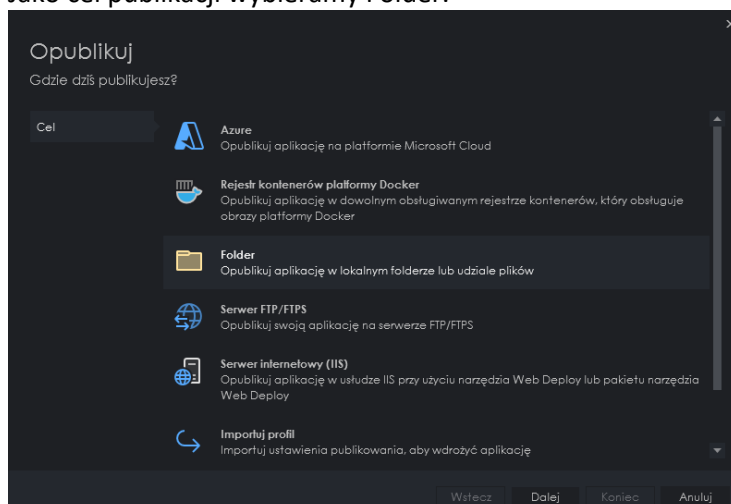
Jako cel publikacji wybieramy Folder.

Opublikuj
Gdzie dziś publikujesz?

Cel

Azure
Opublikuj aplikację na platformie Microsoft Cloud

Rejestr kontenerów platformy Docker
Opublikuj aplikację w dowolnym obsługiwanym rejestrze kontenerów, który obsługuje obrazy platformy Docker

Folder
Opublikuj aplikację w lokalnym folderze lub udziale plików

Serwer FTP/FTPS
Opublikuj swoją aplikację na serwerze FTP/FTPS

Serwer internetowy (IIS)
Opublikuj aplikację w usłudze IIS przy użyciu narzędzia Web Deploy lub pakietu narzędzia Web Deploy

Importuj profil
Importuj ustawienia publikowania, aby wdrożyć aplikację

Wstecz Dalej Koniec Anuluj